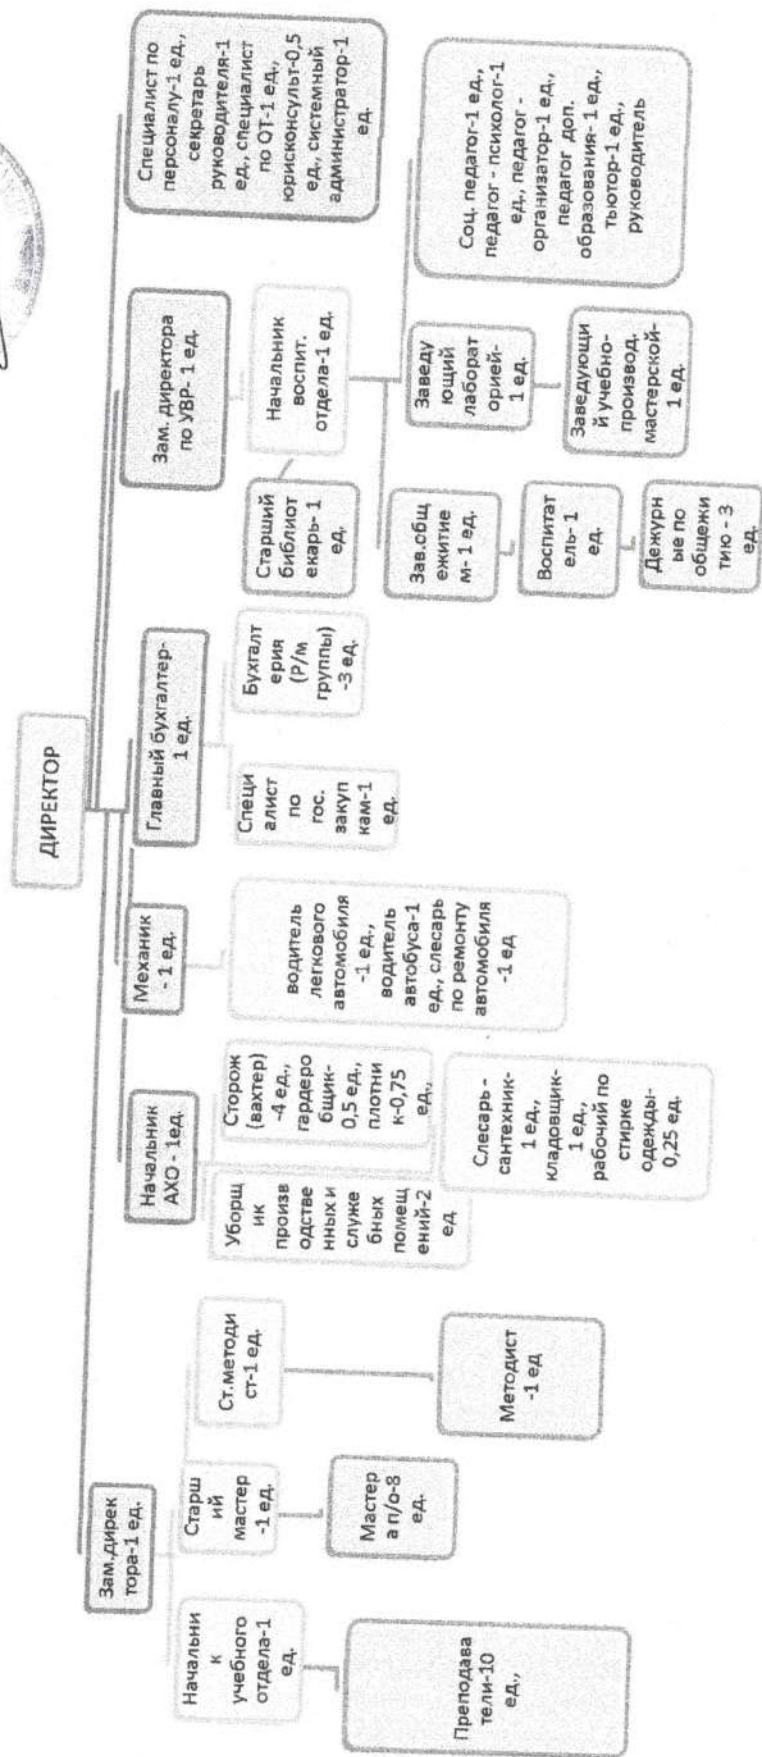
ДИРЕКТОР

Зам.директора-1 ед.

Начальник учебного отдела-1 ед.

Преподаватели-10 ед.,

Старший мастер -1 ед.

Мастера п/о-8 ед.

Ст.методист-1 ед.

Методист -1 ед

Начальник АХО - 1ед.

Уборщик производственных и служебных помещений-2 ед

Сторож (вахтер) -4 ед., гардеробщик-0,5 ед., плотник-0,75 ед.,

Слесарь - сантехник-1 ед., кладовщик-1 ед., рабочий по стирке одежды-0,25 ед.

Механик - 1 ед.

водитель легкового автомобиля -1 ед., водитель автобуса-1 ед., слесарь по ремонту автомобиля -1 ед

Главный бухгалтер-1 ед.

Специалист по гос. закупкам-1 ед.

Бухгалтерия (Р/м группы) -3 ед.

Зам. директора по УВР- 1 ед.

Старший библиотекарь- 1 ед.

Начальник воспит. отдела-1 ед.

Зав.общежитием- 1 ед.

Воспитатель-1 ед.

Дежурные по общежитию - 3 ед.

Заведующий лабораторией-1 ед.

Заведующий учебно-производ. мастерской-1 ед.

Соц. педагог-1 ед., педагог - психолог-1 ед., педагог - организатор-1 ед., педагог доп. образования- 1 ед., тьютор-1 ед., руководитель

Специалист по персоналу-1 ед., секретарь руководителя-1 ед., специалист по ОТ-1 ед., юрисконсульт-0,5 ед., системный администратор-1 ед.